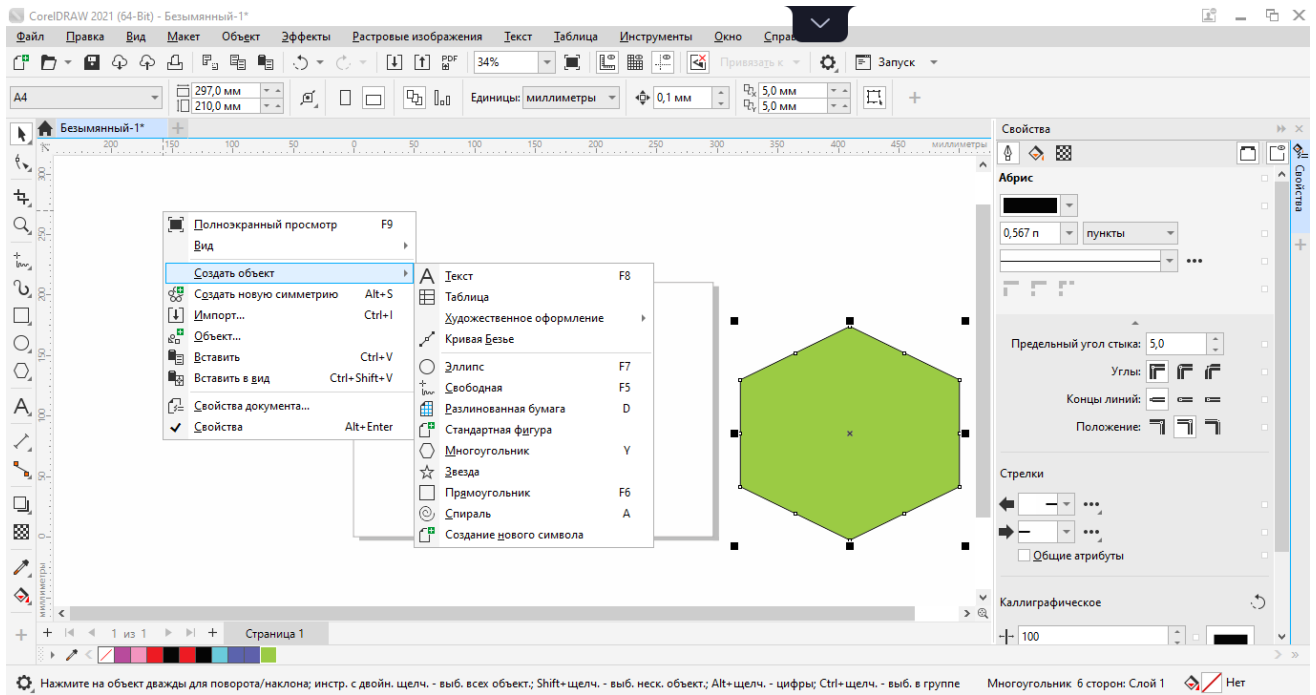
CorelDRAW 2021 (64-Bit) - Безымянный-1*

Файл Правка Вид Макет Объект Эффекты Растровые изображения Текст Таблица Инструменты Окно Справ

34% Привязать к Запуск

A4 297,0 мм 210,0 мм Единицы: миллиметры 0,1 мм 5,0 мм 5,0 мм

Безымянный-1*

200 150 100 50 0 50 100 150 200 250 300 350 400 450 миллиметры

Полноэкранный просмотр F9
Вид
Создать объект
Создать новую симметрию Alt+S
Импорт... Ctrl+I
Объект...
Вставить Ctrl+V
Вставить в вид Ctrl+Shift+V
Свойства документа...
Свойства Alt+Enter

Текст F8
Таблица
Художественное оформление
Кривая Безье
Эллипс F7
Свободная F5
Разлинованная бумага D
Стандартная фигура
Многоугольник Y
Звезда
Прямоугольник F6
Спираль A
Создание нового символа

Свойства
Абрис
0,567 п пункты
Предельный угол стыка: 5,0
Углы:
Концы линий:
Положение:
Стрелки
Общие атрибуты
Каллиграфическое
100
Свойства

миллиметры

1 из 1 Страница 1

Нажмите на объект дважды для поворота/наклона; инстр. с двойн. щелч. - выб. всех объект.; Shift+щелч. - выб. неск. объект.; Alt+щелч. - цифры; Ctrl+щелч. - выб. в группе Многоугольник 6 сторон: Слой 1 Нет